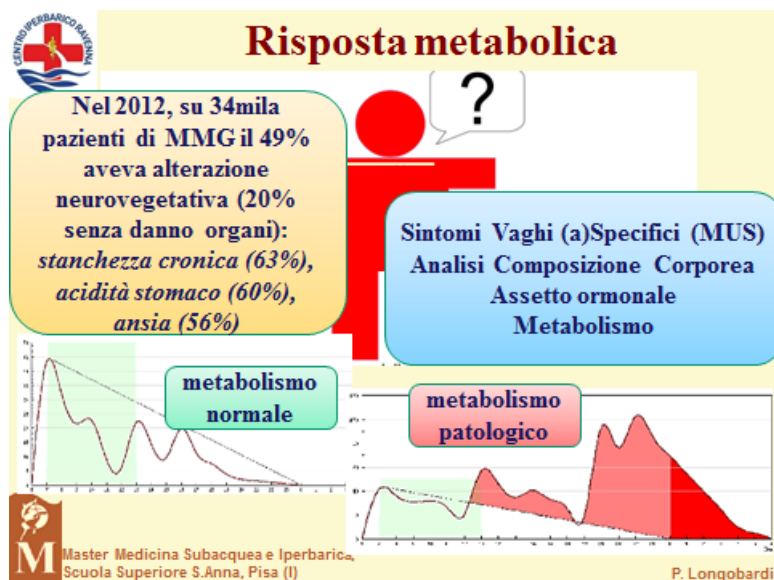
CENTRO IPERBARICO RAVENNA

Risposta metabolica

?

Nel 2012, su 34mila pazienti di MMG il 49% aveva alterazione neurovegetativa (20% senza danno organi): *stanchezza cronica (63%), acidità stomaco (60%), ansia (56%)*

Sintomi Vaghi (a)Specifici (MUS)
Analisi Composizione Corporea
Assetto ormonale
Metabolismo

metabolismo normale

metabolismo patologico

M

Master Medicina Subacquea e Iperbarica, Scuola Superiore S.Anna, Pisa (I)

P. Longobardi